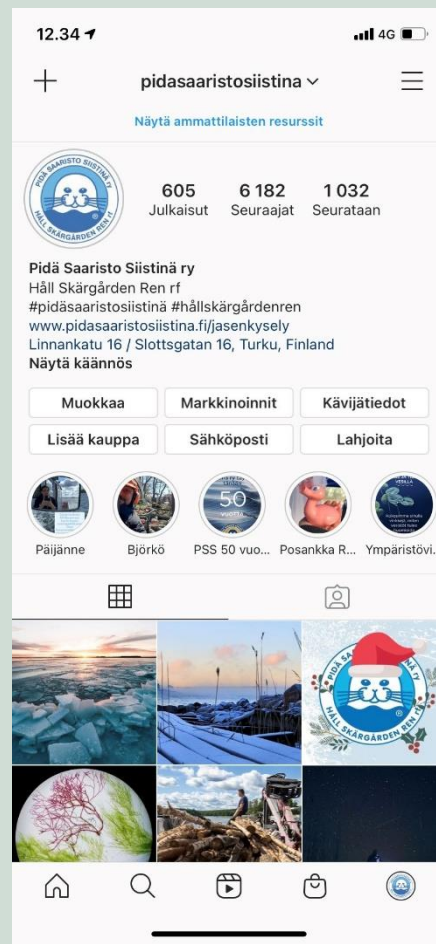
12.34

4G

pidasaaristosiistina

Näytä ammattilaisten resurssit

PIDÄ SAARISTO SIISTINÄ RY
HÅLL SKÄRGÅRDEN REN RF

605
Julkaisut

6 182
Seuraajat

1 032
Seurataan

Pidä Saaristo Siistinä ry
Håll Skärgården Ren rf
#pidäsaaristosiistinä #hållskärgårdenren
www.pidasaaristosiistina.fi/jasenkysely
Linnankatu 16 / Slottsgatan 16, Turku, Finland
Näytä käännös

Muokkaa
Markkinoinnit
Kävijätiedot
Lisää kauppa
Sähköposti
Lahjoita

50

Päijänne
Björkö
PSS 50 vuo...
Posankka R...
Ympäristövi...